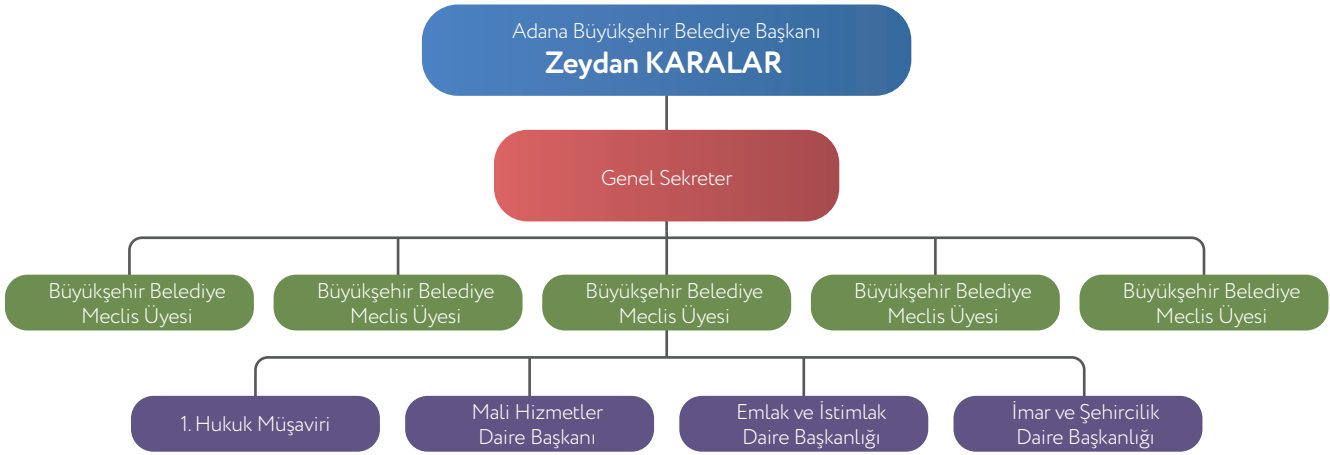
Adana Büyükşehir Belediye Başkanı
Zeydan KARALAR

Genel Sekreter

Büyükşehir Belediye Meclis Üyesi

Büyükşehir Belediye Meclis Üyesi

Büyükşehir Belediye Meclis Üyesi

Büyükşehir Belediye Meclis Üyesi

Büyükşehir Belediye Meclis Üyesi

1. Hukuk Müşaviri

Mali Hizmetler Daire Başkanı

Emlak ve İstimlak Daire Başkanlığı

İmar ve Şehircilik Daire Başkanlığı